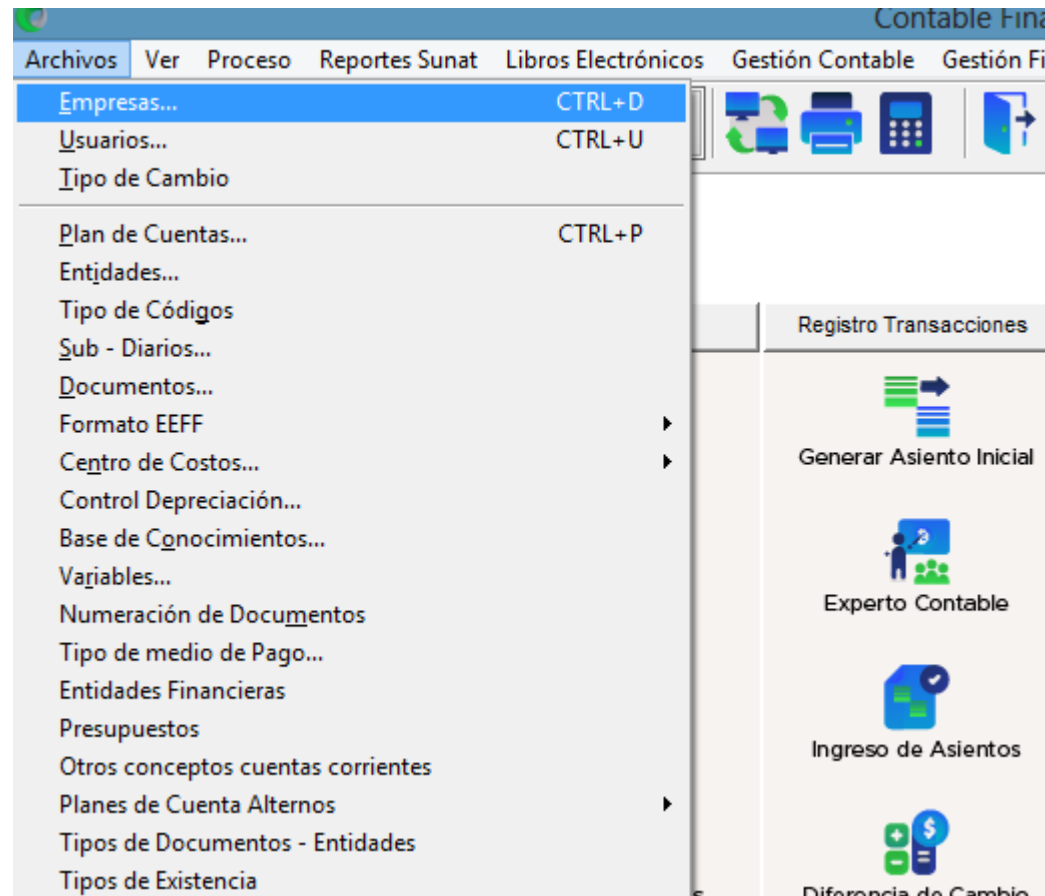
Contable Fina

Archivos Ver Proceso Reportes Sunat Libros Electrónicos Gestión Contable Gestión Fi

Empresas... CTRL+D
Usuarios... CTRL+U
Tipo de Cambio
Plan de Cuentas... CTRL+P
Entidades...
Tipo de Códigos
Sub - Diarios...
Documentos...
Formato EEFF
Centro de Costos...
Control Depreciación...
Base de Conocimientos...
Variables...
Numeración de Documentos
Tipo de medio de Pago...
Entidades Financieras
Presupuestos
Otros conceptos cuentas corrientes
Planes de Cuenta Alternos
Tipos de Documentos - Entidades
Tipos de Existencia

Registro Transacciones
Generar Asiento Inicial
Experto Contable
Ingreso de Asientos
Diferencia de Cambio